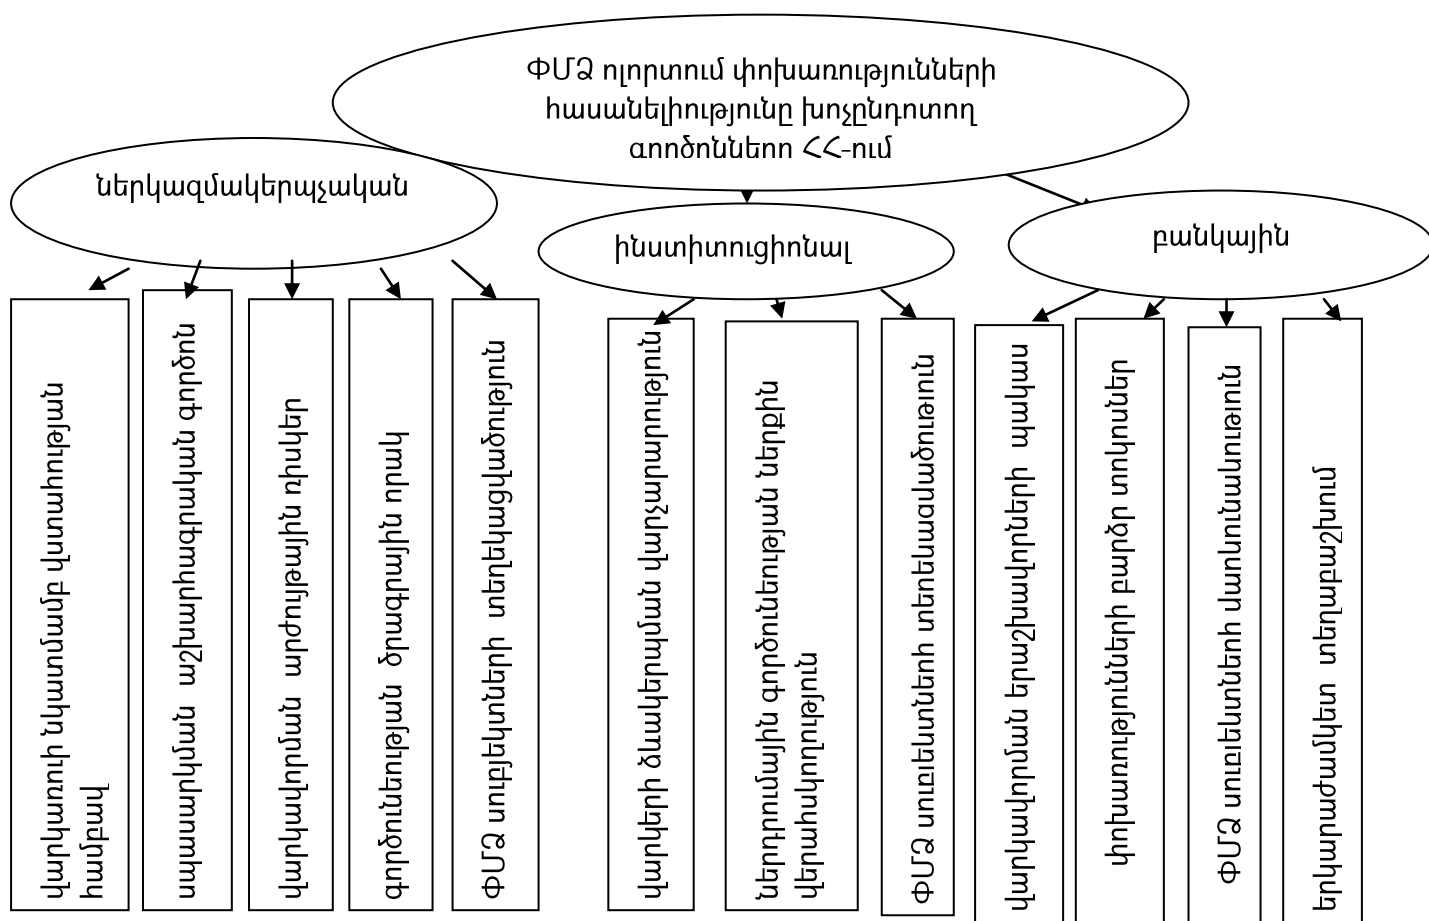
ՓՄՁ ոլորտում փոխառությունների հասանելիությունը խոչընդոտող գործոնները ՀՀ-ում

ներկազմակերպչական

ինստիտուցիոնալ

բանկային

վարկառուի նկատմամբ վստահության պակաս

ստացվող աշխատանքների գործոն

վարկավորման արժույթային ռիսկեր

գործունեության ծավալային ռիսկ

ՓՄՁ սուբյեկտների տեղեկացվածություն

վարկերի ծավալների պետական կարգավորում

ներդրումային գործունեության ներքին վերահսկողություն

ՓՄՁ սուբյեկտների սեփականություն

վարկավորման երաշխավորների առկա պահանջներ

փոխառությունների բարձր տոկոսներ

ՓՄՁ սուբյեկտների վարկունակություն

երկարաժամկետ տեղաբաշխում